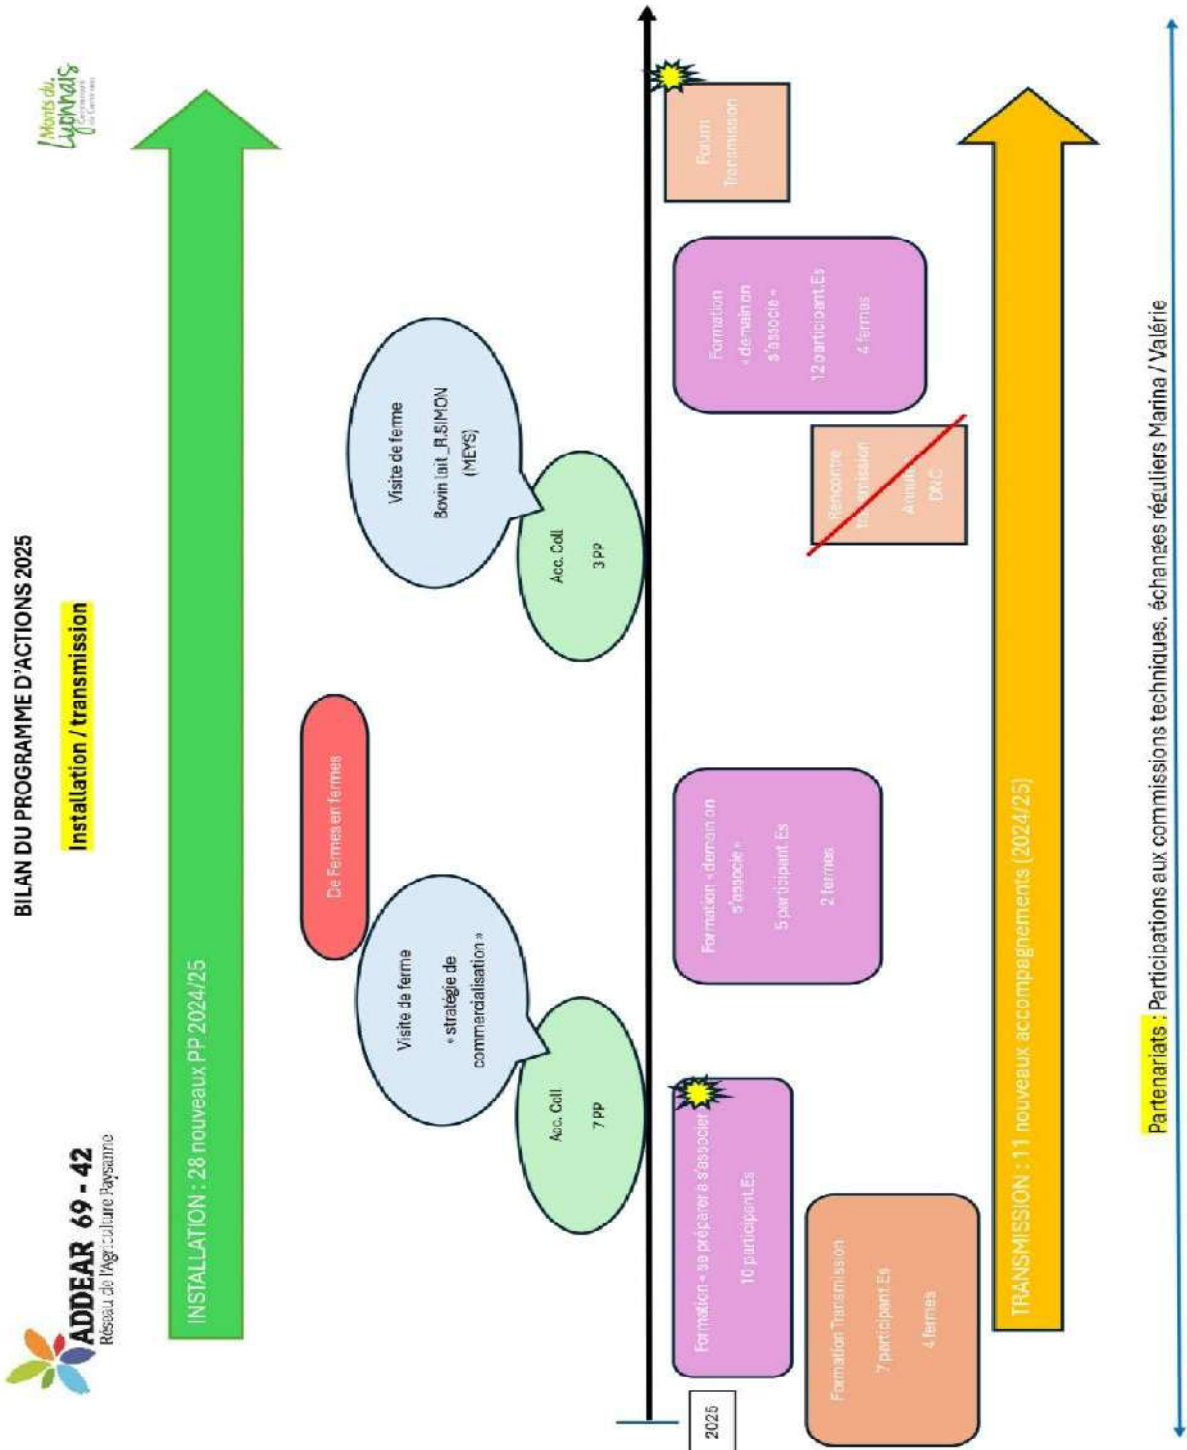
ADDEAR 69 - 42
Réseau de l'Agriculture Paysanne

BILAN DU PROGRAMME D'ACTIONS 2025

Installation / transmission

Monts du Lyonnais

INSTALLATION : 28 nouveaux PP 2024/25

De Fermes en fermes

Visite de ferme « stratégie de commercialisation »

Acc. Coll 7 PP

Visite de ferme Bovin lait_R.SIMON (MEYS)

Acc. Coll 3 PP

2025

Formation « se préparer à s'associer » 10 participant.Es

Formation « demain on s'associe » 5 participant.Es 2 fermes

Rencontre transmission Annulé DNC

Formation « demain on s'associe » 12 participant.Es 4 fermes

Forum Transmission

Formation Transmission 7 participant.Es 4 fermes

TRANSMISSION : 11 nouveaux accompagnements (2024/25)

Partenariats : Participations aux commissions techniques, échanges réguliers Marina / Valérie